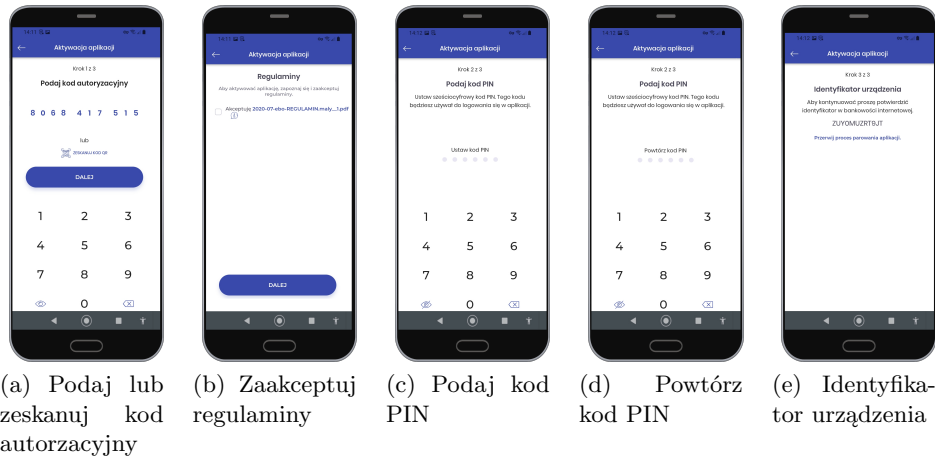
14:11

Aktywacja aplikacji

Krok 1 z 3

Podaj kod autoryzacyjny

8068 417 515

lub

ZESKANUJ KOD QR

DALEJ

1 2 3
4 5 6
7 8 9
0

14:11

Aktywacja aplikacji

Regulaminy

Aby aktywować aplikacje, zapoznaj się i zaakceptuj regulaminy.

Akceptuję 2020-07-ebo-REGULAMIN_maly_...1.pdf

DALEJ

14:12

Aktywacja aplikacji

Krok 2 z 3

Podaj kod PIN

Ustaw sześciocyfrowy kod PIN. Tego kodu będziesz używał do logowania się w aplikacji.

Ustaw kod PIN

1 2 3
4 5 6
7 8 9
0

14:12

Aktywacja aplikacji

Krok 2 z 3

Podaj kod PIN

Ustaw sześciocyfrowy kod PIN. Tego kodu będziesz używał do logowania się w aplikacji.

Powtórz kod PIN

1 2 3
4 5 6
7 8 9
0

14:12

Aktywacja aplikacji

Krok 3 z 3

Identyfikator urządzenia

Aby kontynuować proszę potwierdzić identyfikator w bankowości internetowej.

ZUYOMUZRT8JT

Przerwij proces parowania aplikacji.

(a) Podaj lub zeskanuj kod autorzacyjny

(b) Zaakceptuj regulaminy

(c) Podaj kod PIN

(d) Powtórz kod PIN

(e) Identyfikator urządzenia